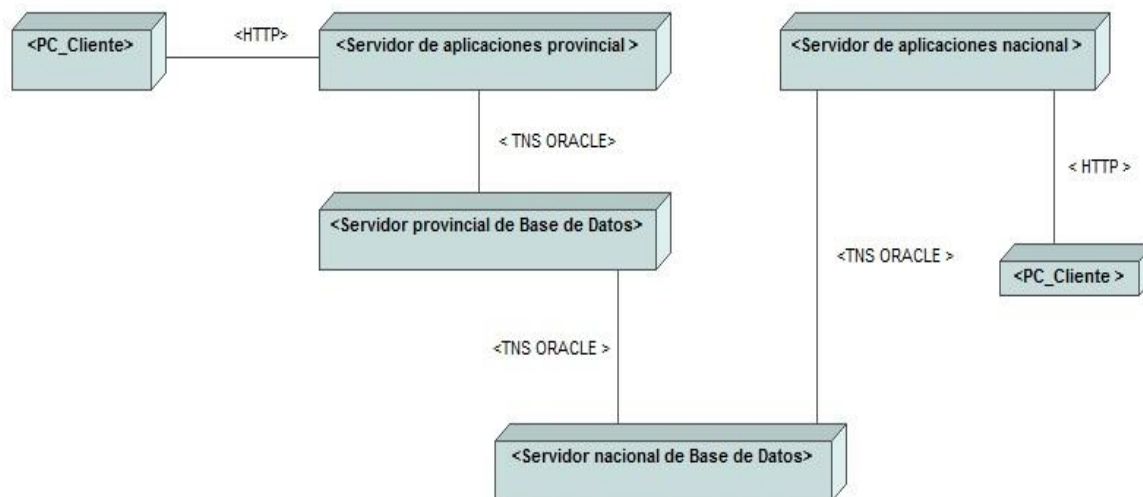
<PC_Cliente>

<HTTP>

<Servidor de aplicaciones provincial >

<Servidor de aplicaciones nacional >

< TNS ORACLE>

< HTTP >

<Servidor provincial de Base de Datos>

<TNS ORACLE >

<PC_Cliente >

<TNS ORACLE >

<Servidor nacional de Base de Datos>